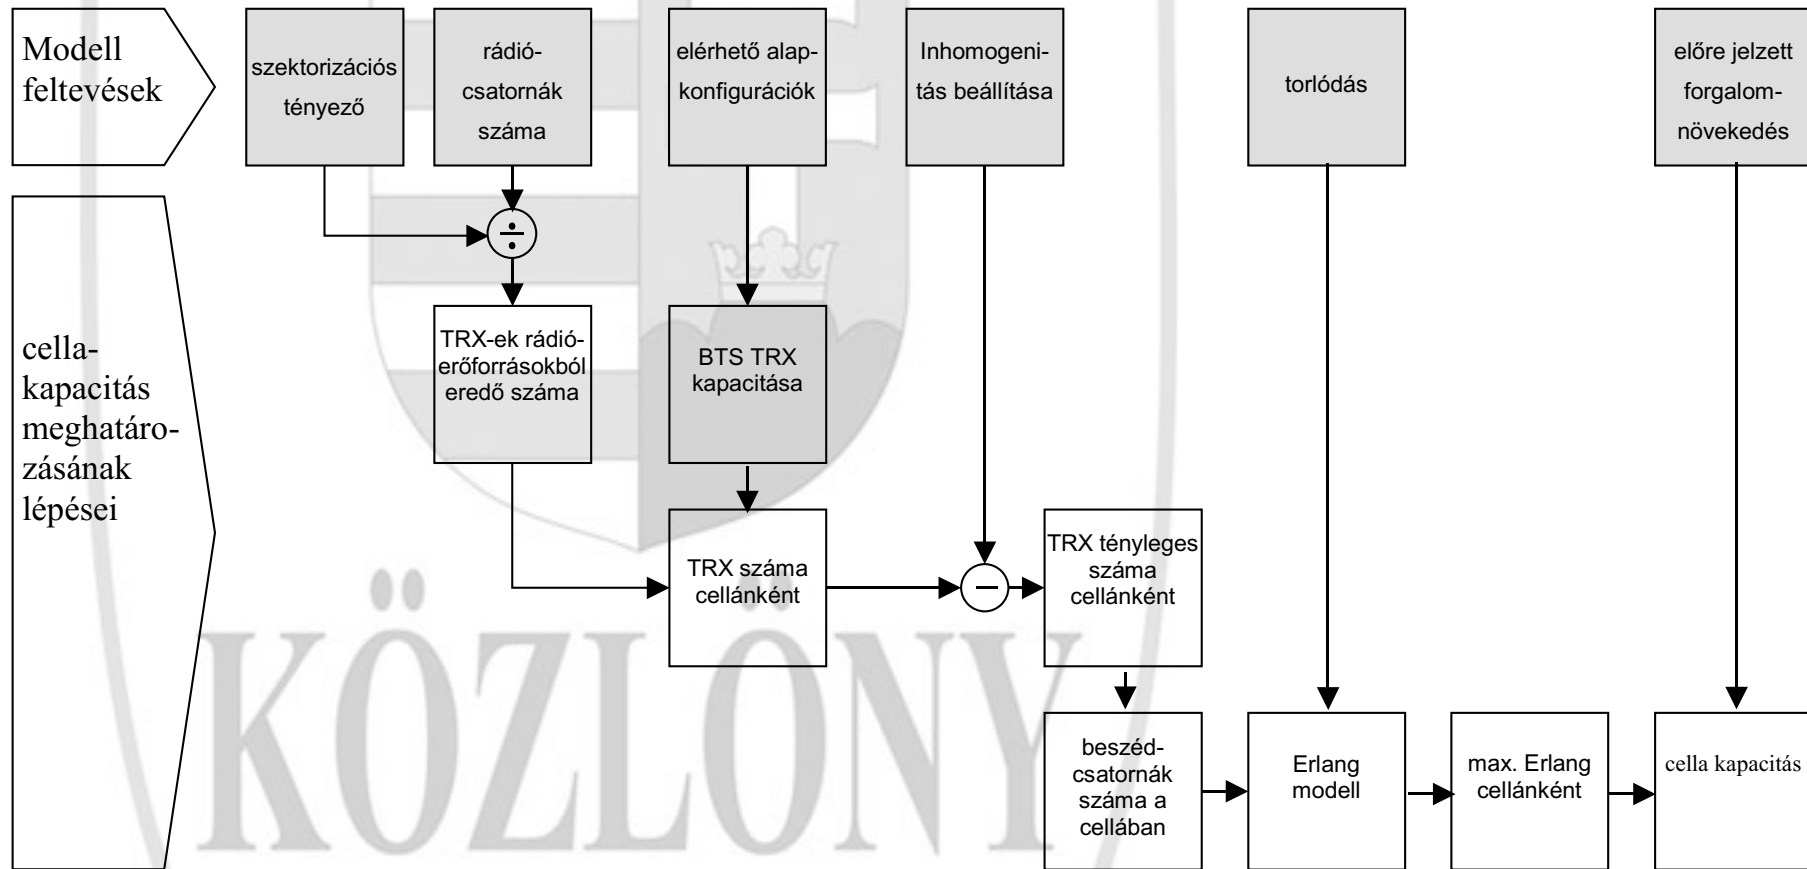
Modell feltevések

szektorizációs tényező

rádió-csatornák száma

elérhető alap-konfigurációk

Inhomogeni-tás beállítása

torlódás

előre jelzett forgalom-növekedés

cella-kapacitás meghatáro-zásának lépései

$\div$

TRX-ek rádió-erőforrásokból eredő száma

BTS TRX kapacitása

TRX száma cellánként

$-$

TRX tényleges száma cellánként

beszéd-csatornák száma a cellában

Erlang modell

max. Erlang cellánként

cella kapacitás

KÖZLÖNY